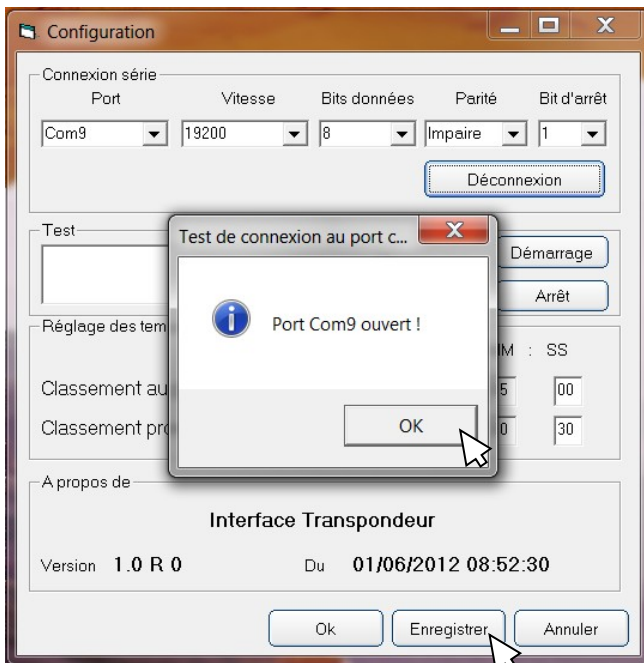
Configuration

Connexion série
Port Vitesse Bits données Parité Bit d'arrêt
Com9 19200 8 Impaire 1
Déconnexion

Test
Démarrage
Arrêt

Réglage des tem
MM : SS
Classement au 5 00
Classement pro 0 30

Test de connexion au port c...
Port Com9 ouvert !
OK

A propos de
Interface Transpondeur
Version 1.0 R 0 Du 01/06/2012 08:52:30

Ok Enregistrer Annuler